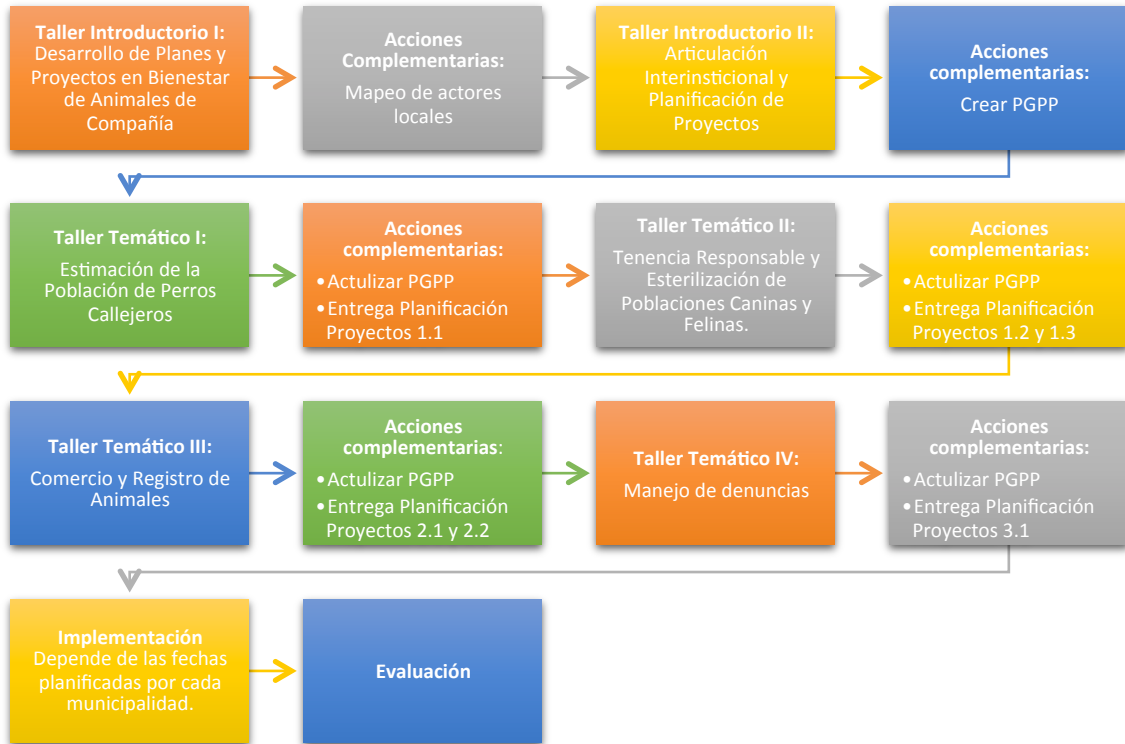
Taller Introductorio I:
Desarrollo de Planes y Proyectos en Bienestar de Animales de Compañía

Acciones Complementarias:
Mapeo de actores locales

Taller Introductorio II:
Articulación Interinsticional y Planificación de Proyectos

Acciones complementarias:
Crear PGPP

Taller Temático I:
Estimación de la Población de Perros Callejeros

Acciones complementarias:
• Actulizar PGPP
• Entrega Planificación Proyectos 1.1

Taller Temático II:
Tenencia Responsable y Esterilización de Poblaciones Caninas y Felinas.

Acciones complementarias:
• Actulizar PGPP
• Entrega Planificación Proyectos 1.2 y 1.3

Taller Temático III:
Comercio y Registro de Animales

Acciones complementarias:
• Actulizar PGPP
• Entrega Planificación Proyectos 2.1 y 2.2

Taller Temático IV:
Manejo de denuncias

Acciones complementarias:
• Actulizar PGPP
• Entrega Planificación Proyectos 3.1

Implementación
Depende de las fechas planificadas por cada municipalidad.

Evaluación